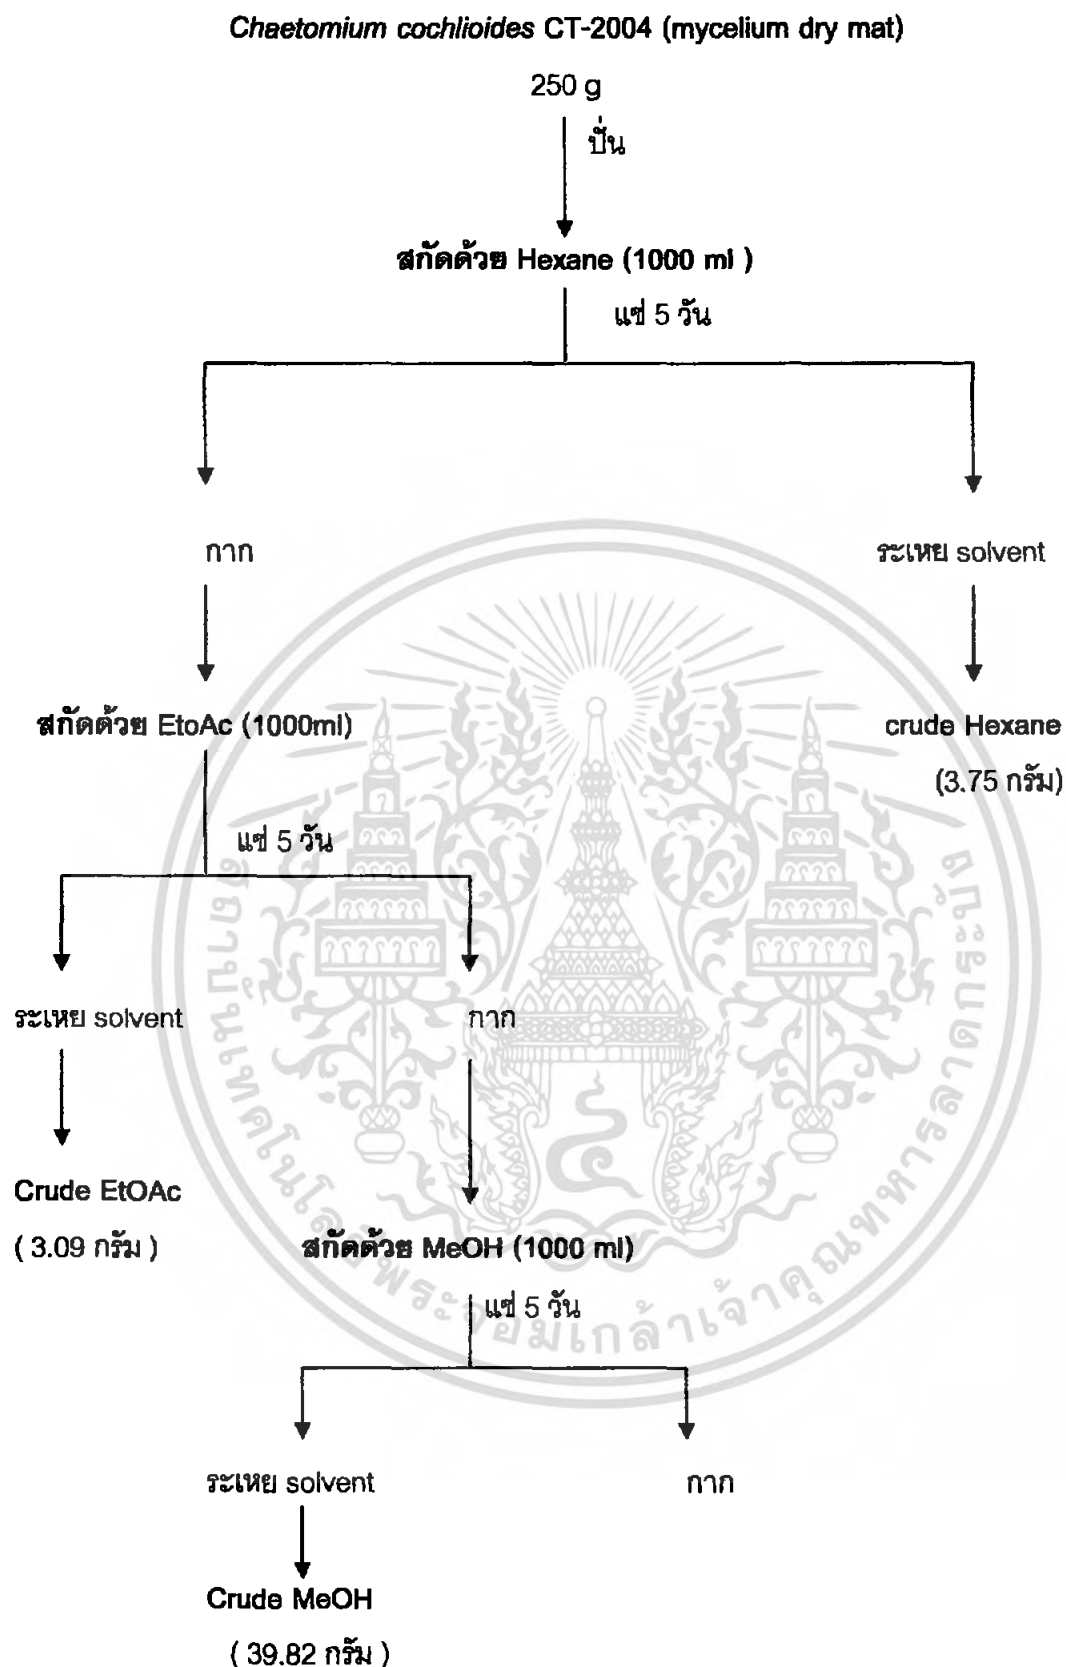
*Chaetomium cochlioides* CT-2004 (mycelium dry mat)

250 g

ปั่น

สกัดด้วย Hexane (1000 ml )

แช่ 5 วัน

กาก

ระเหย solvent

สกัดด้วย EtoAc (1000ml)

crude Hexane

(3.75 กรัม)

แช่ 5 วัน

ระเหย solvent

กาก

Crude EtOAc

( 3.09 กรัม )

สกัดด้วย MeOH (1000 ml)

แช่ 5 วัน

ระเหย solvent

กาก

Crude MeOH

( 39.82 กรัม )

มหาวิทยาลัยเทคโนโลยีพระจอมเกล้าเจ้าคุณทหารลาดกระบัง